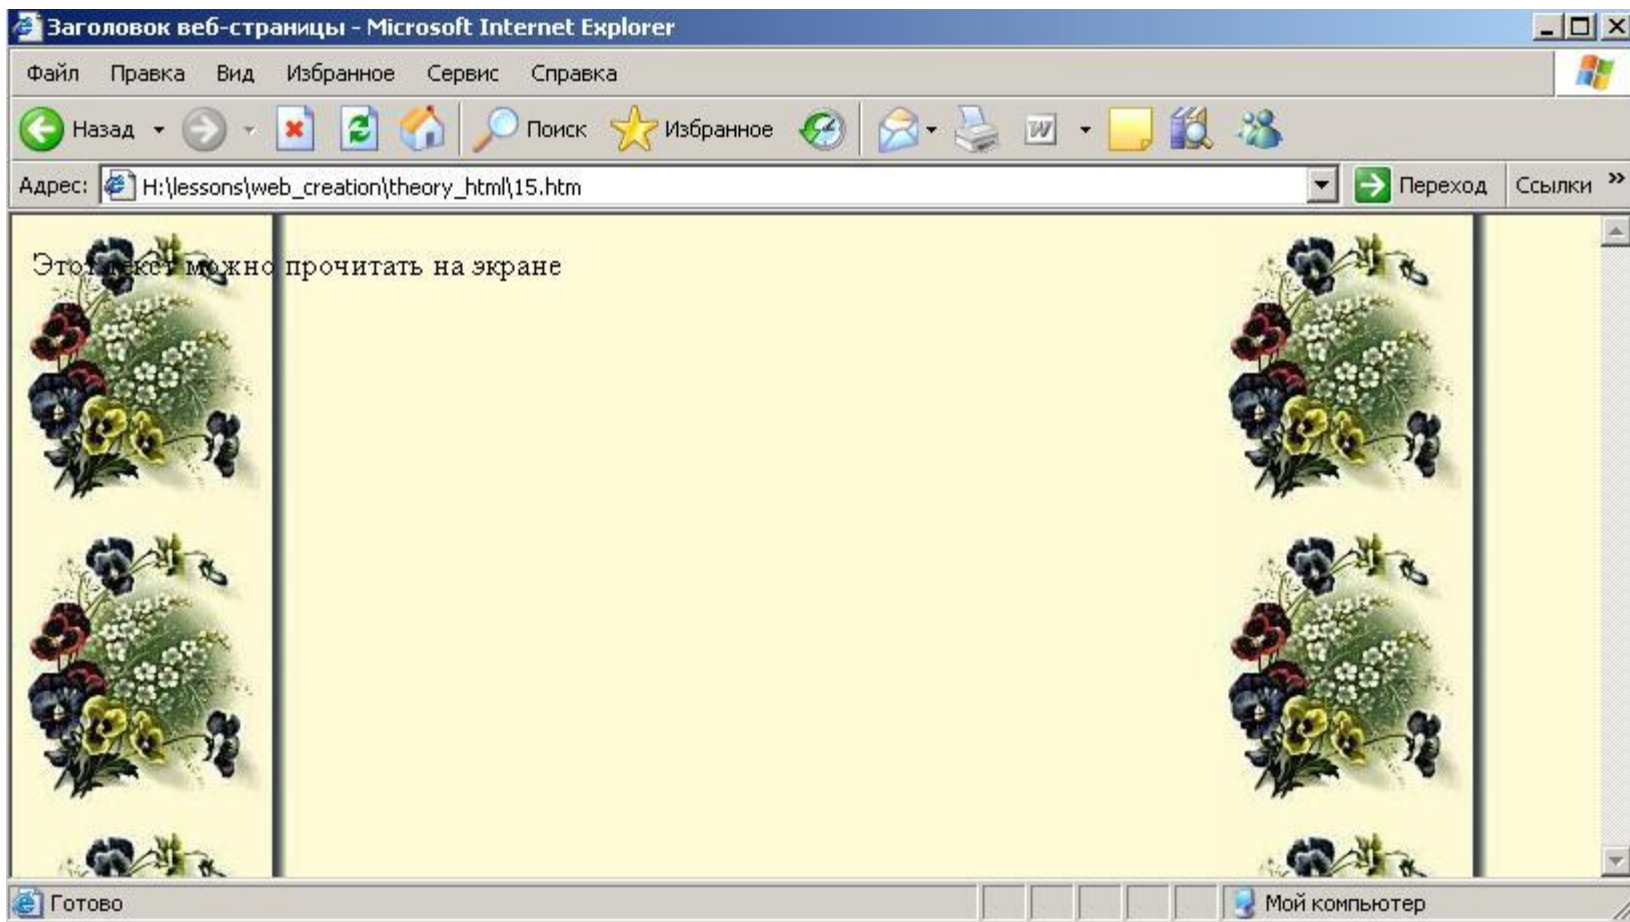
Заголовок веб-страницы - Microsoft Internet Explorer

Файл Правка Вид Избранное Сервис Справка

Назад Поиск Избранное

Адрес: H:\lessons\web_creation\theory_html\15.htm Переход Ссылки »

Этот текст можно прочитать на экране

Готово Мой компьютер